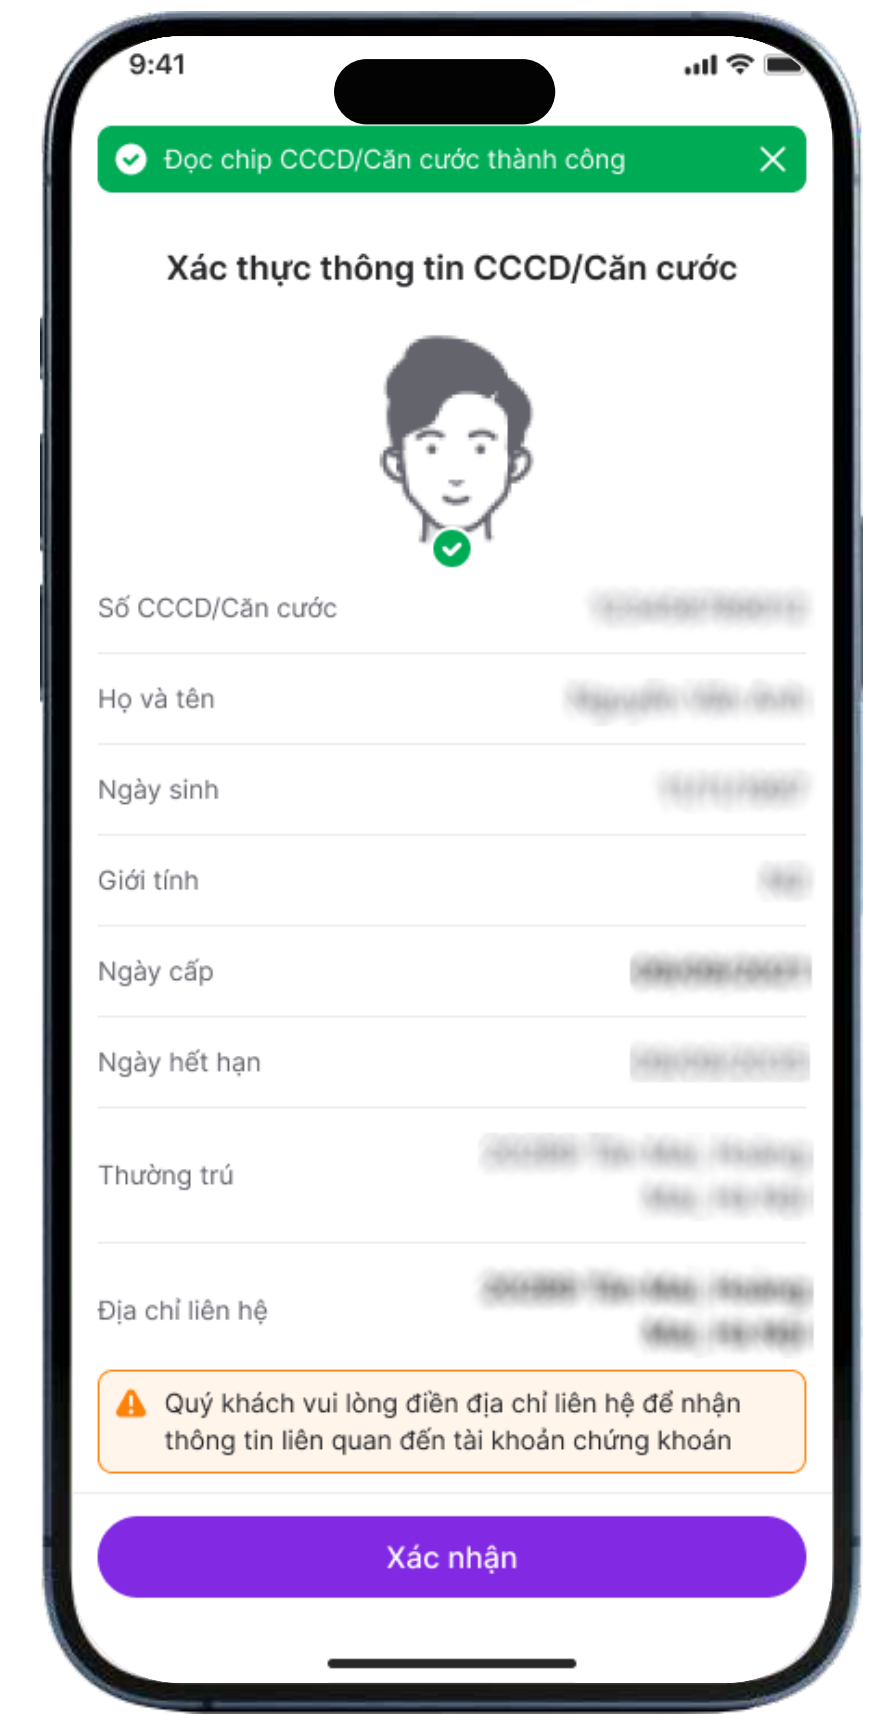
9:41

Đọc chip CCCD/Căn cước thành công

Xác thực thông tin CCCD/Căn cước

| | |
|---|---|
| Số CCCD/Căn cước | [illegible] |
| Họ và tên | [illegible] |
| Ngày sinh | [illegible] |
| Giới tính | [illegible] |
| Ngày cấp | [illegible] |
| Ngày hết hạn | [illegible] |
| Thường trú | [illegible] |
| Địa chỉ liên hệ | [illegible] |

Quý khách vui lòng điền địa chỉ liên hệ để nhận thông tin liên quan đến tài khoản chứng khoán

Xác nhận